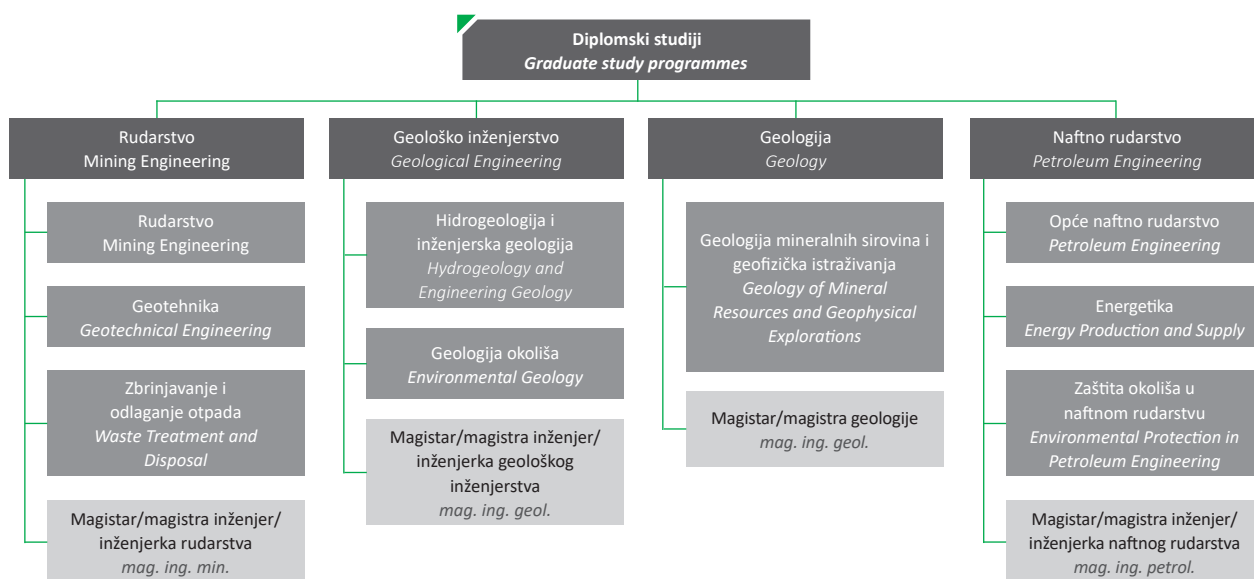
Diplomski studiji
*Graduate study programmes*

Rudarstvo
Mining Engineering

Rudarstvo
Mining Engineering

Geotehnika
*Geotechnical Engineering*

Zbrinjavanje i odlaganje otpada
*Waste Treatment and Disposal*

Magistar/magistra inženjer/inženjerka rudarstva
*mag. ing. min.*

Geološko inženjerstvo
*Geological Engineering*

Hidrogeologija i inženjerska geologija
*Hydrogeology and Engineering Geology*

Geologija okoliša
*Environmental Geology*

Magistar/magistra inženjer/inženjerka geološkog inženjerstva
*mag. ing. geol.*

Geologija
*Geology*

Geologija mineralnih sirovina i geofizička istraživanja
*Geology of Mineral Resources and Geophysical Explorations*

Magistar/magistra geologije
*mag. ing. geol.*

Naftno rudarstvo
*Petroleum Engineering*

Opće naftno rudarstvo
*Petroleum Engineering*

Energetika
*Energy Production and Supply*

Zaštita okoliša u naftnom rudarstvu
*Environmental Protection in Petroleum Engineering*

Magistar/magistra inženjer/inženjerka naftnog rudarstva
*mag. ing. petrol.*